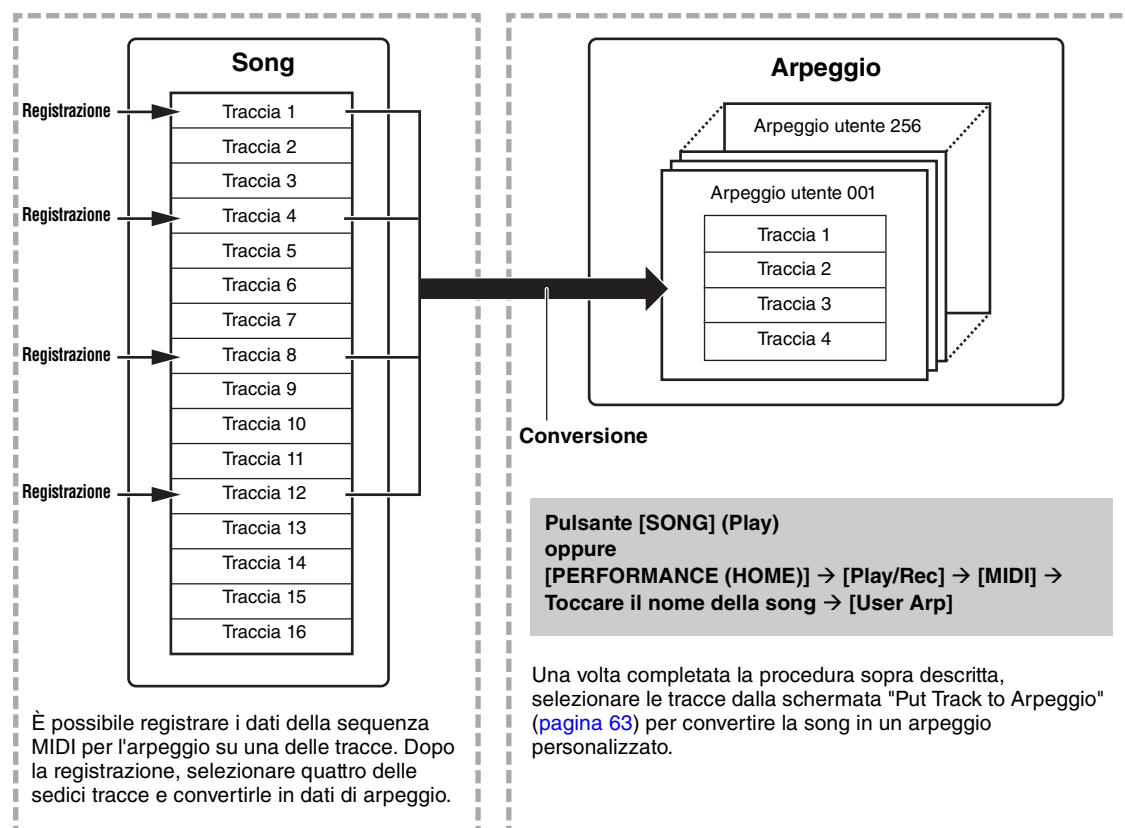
Song

Registrazione
Traccia 1
Traccia 2
Traccia 3
Registrazione
Traccia 4
Traccia 5
Traccia 6
Traccia 7
Registrazione
Traccia 8
Traccia 9
Traccia 10
Traccia 11
Registrazione
Traccia 12
Traccia 13
Traccia 14
Traccia 15
Traccia 16

È possibile registrare i dati della sequenza MIDI per l'arpeggio su una delle tracce. Dopo la registrazione, selezionare quattro delle sedici tracce e convertirle in dati di arpeggio.

Arpeggio

Arpeggio utente 256
Arpeggio utente 001
Traccia 1
Traccia 2
Traccia 3
Traccia 4

Conversione

Pulsante [SONG] (Play)
oppure
[PERFORMANCE (HOME)] → [Play/Rec] → [MIDI] → Toccare il nome della song → [User Arp]

Una volta completata la procedura sopra descritta, selezionare le tracce dalla schermata "Put Track to Arpeggio" (pagina 63) per convertire la song in un arpeggio personalizzato.